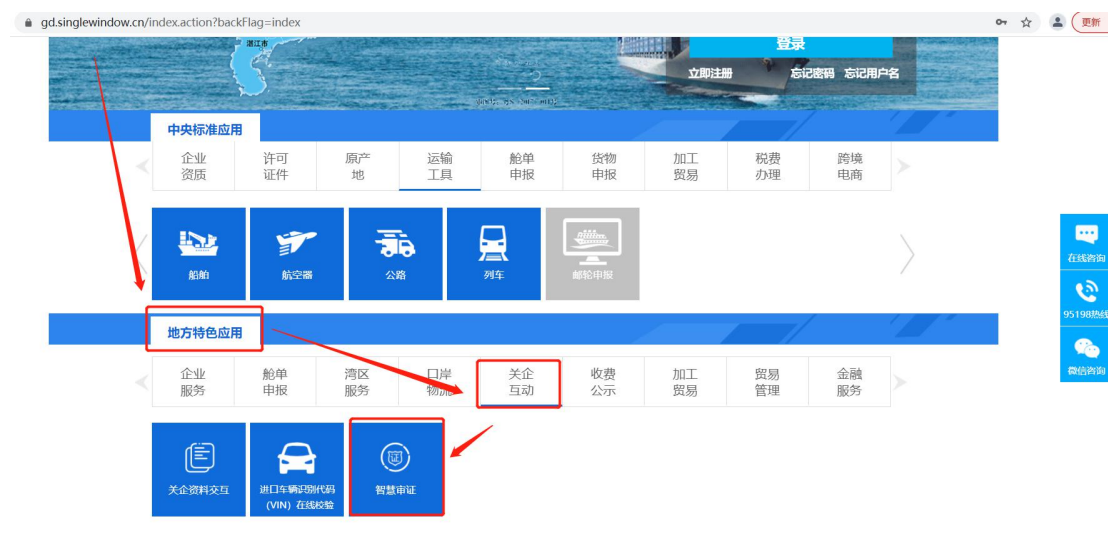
gd.singlewindow.cn/index.action?backFlag=index

更新

湛江市

登录

立即注册 忘记密码 忘记用户名

中央标准应用

企业资质 许可证件 原产地 运输工具 舱单申报 货物申报 加工贸易 税费办理 跨境电商

船舶 航空器 公路 列车 邮轮申报

在线咨询

95198热线

微信咨询

地方特色应用

企业服务 舱单申报 湾区服务 口岸物流 关企互动 收费公示 加工贸易 贸易管理 金融服务

关企资料交互 进口车辆识别代码（VIN）在线校验 智慧审证